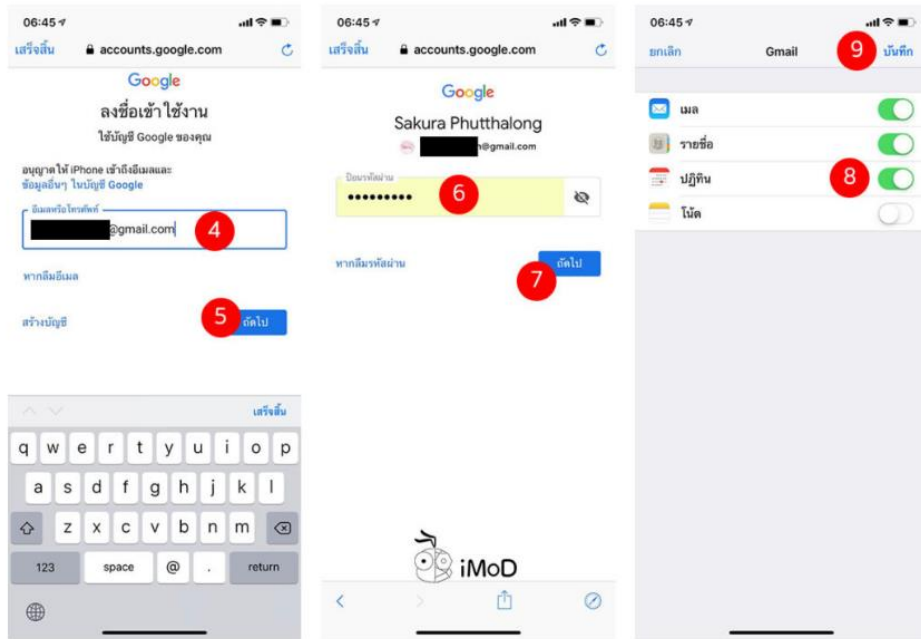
06:45

เสร็จสิ้น accounts.google.com

Google

ลงชื่อเข้าใช้งาน

ใช้บัญชี Google ของคุณ

อนุญาตให้ iPhone เข้าถึงอีเมลและข้อมูลอื่นๆ ในบัญชี Google

อีเมลหรือโทรศัพท์

@gmail.com

4

หากลืมอีเมล

สร้างบัญชี

5

ถัดไป

เสร็จสิ้น

q w e r t y u i o p

a s d f g h j k l

z x c v b n m

123 space @ . return

06:45

เสร็จสิ้น accounts.google.com

Google

Sakura Phutthalong

@gmail.com

ป้อนรหัสผ่าน

•••••••••

6

หากลืมรหัสผ่าน

7

ถัดไป

iMoD

06:45

ยกเลิก Gmail 9 บันทึก

เมล

รายชื่อ

ปฏิทิน 8

โน้ต